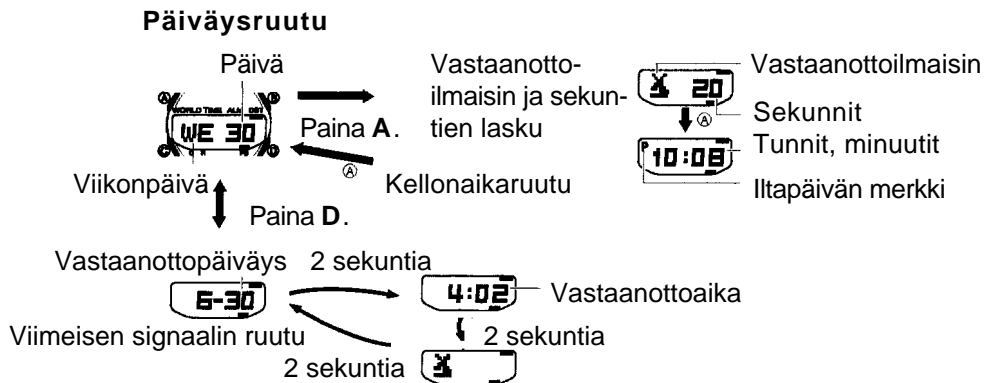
Päiväysruutu

Päivä

WORLD TIME ALM DST

WE 30

Paina **A**.

Ⓐ

Kellonaikaruutu

Viikonpäivä

Paina **D**.

Vastaanotto-ilmaisin ja sekuntien lasku

20

Vastaanottoilmaisin

Sekunnit

Ⓐ

10:08

Tunnit, minuutit

Iltapäivän merkki

Vastaanottopäiväys

2 sekuntia

6-30

4:02

Vastaanottoaika

Viimeisen signaalin ruutu

2 sekuntia

2 sekuntia